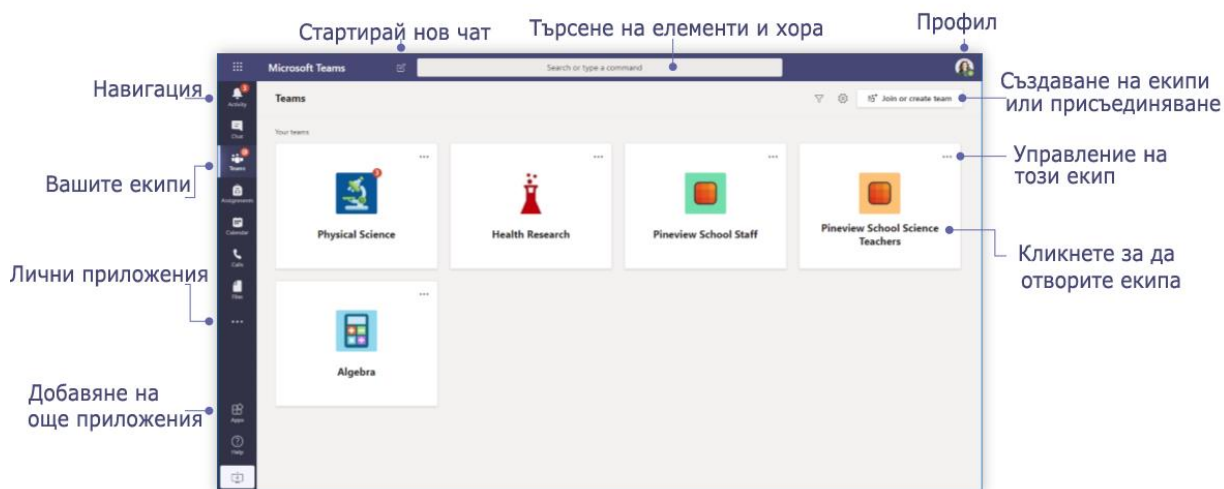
Стартирай нов чат

Търсене на елементи и хора

Профил

Microsoft Teams

Search or type a command

Навигация

Activity

Chat

Teams

Assignments

Calendar

Calls

Files

Apps

Help

Teams

Join or create team

Създаване на екипи или присъединяване

Your teams

Вашите екипи

Physical Science

Health Research

Pineview School Staff

Pineview School Science Teachers

Управление на този екип

Кликнете за да отворите екипа

Лични приложения

Algebra

Добавяне на още приложения